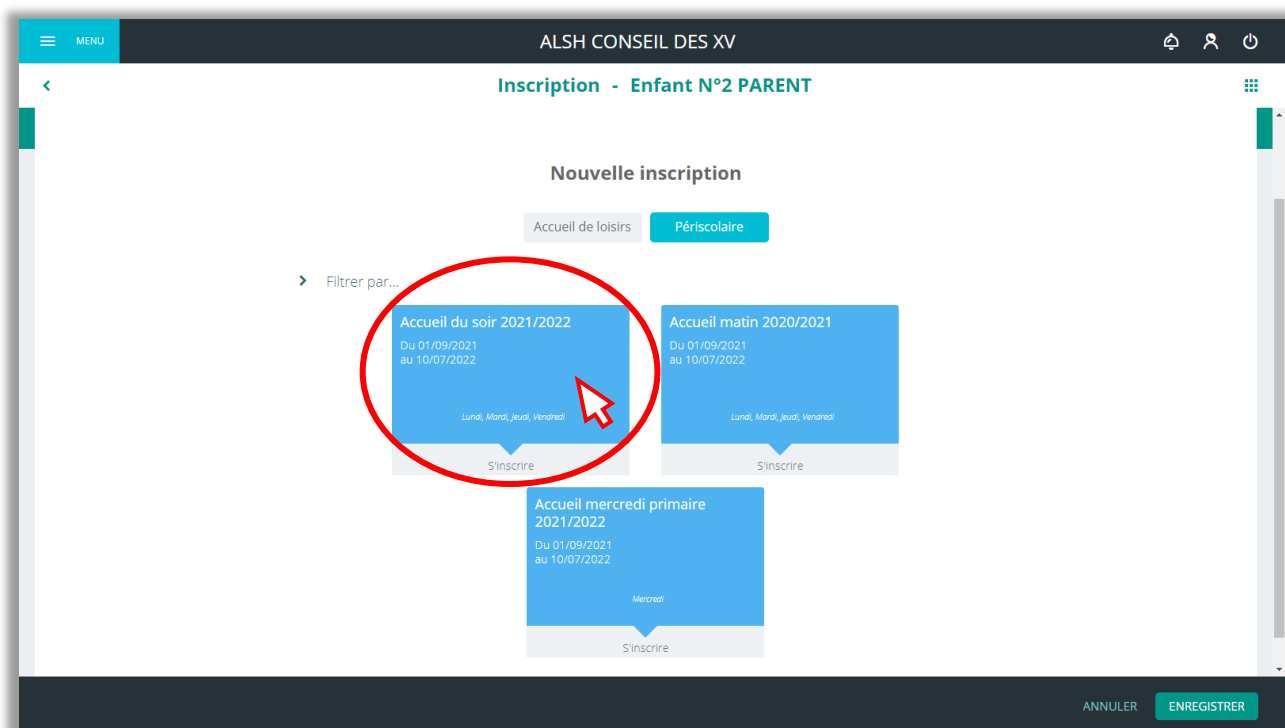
MENU

ALSH CONSEIL DES XV

Inscription - Enfant N°2 PARENT

Nouvelle inscription

Accueil de loisirs

Périscolaire

Filtrer par...

Accueil du soir 2021/2022
Du 01/09/2021
au 10/07/2022
Lundi, Mardi, Jeudi, Vendredi
S'inscrire

Accueil matin 2020/2021
Du 01/09/2021
au 10/07/2022
Lundi, Mardi, Jeudi, Vendredi
S'inscrire

Accueil mercredi primaire 2021/2022
Du 01/09/2021
au 10/07/2022
Mercredi
S'inscrire

ANNULER

ENREGISTRER